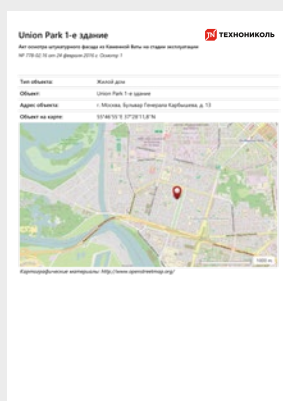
Union Park 1-е здание

Акт осмотра штукатурного фасада на Каменной Вате на стадии эксплуатации

№ 778-02.16 от 24 февраля 2016 г. Осмотр 1

ТЕХНОНИКОЛЬ

| Тип объекта: | Жилой дом |
|---|---|
| Объект: | Union Park 1-е здание |
| Адрес объекта: | г. Москва, Бульвар Генерала Карбышева, д. 13 |
| Объект на карте: | 55°46'35"E 37°28'13,8"N |

1000 m

Картографические материалы: http://www.openstreetmap.org/